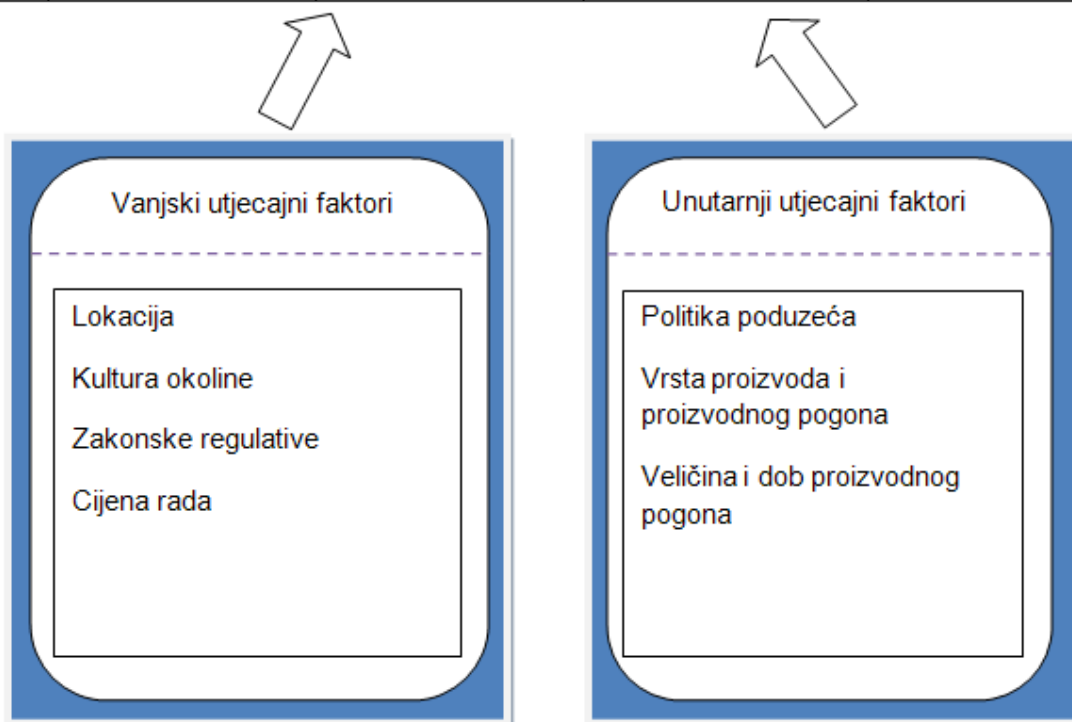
Vanjski utjecajni faktori

Lokacija

Kultura okoline

Zakonske regulative

Cijena rada

Unutarnji utjecajni faktori

Politika poduzeća

Vrsta proizvoda i proizvodnog pogona

Veličina i dob proizvodnog pogona